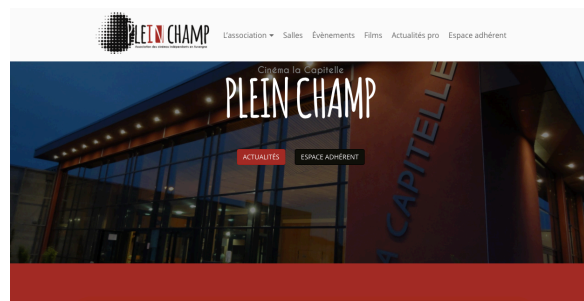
PLEIN CHAMP
Association des cinémas indépendants en Auvergne

L'association ▾ Salles Évènements Films Actualités pro Espace adhérent

Cinéma la Capitelle
PLEIN CHAMP

ACTUALITÉS ESPACE ADHÉRENT

CAPITELLE